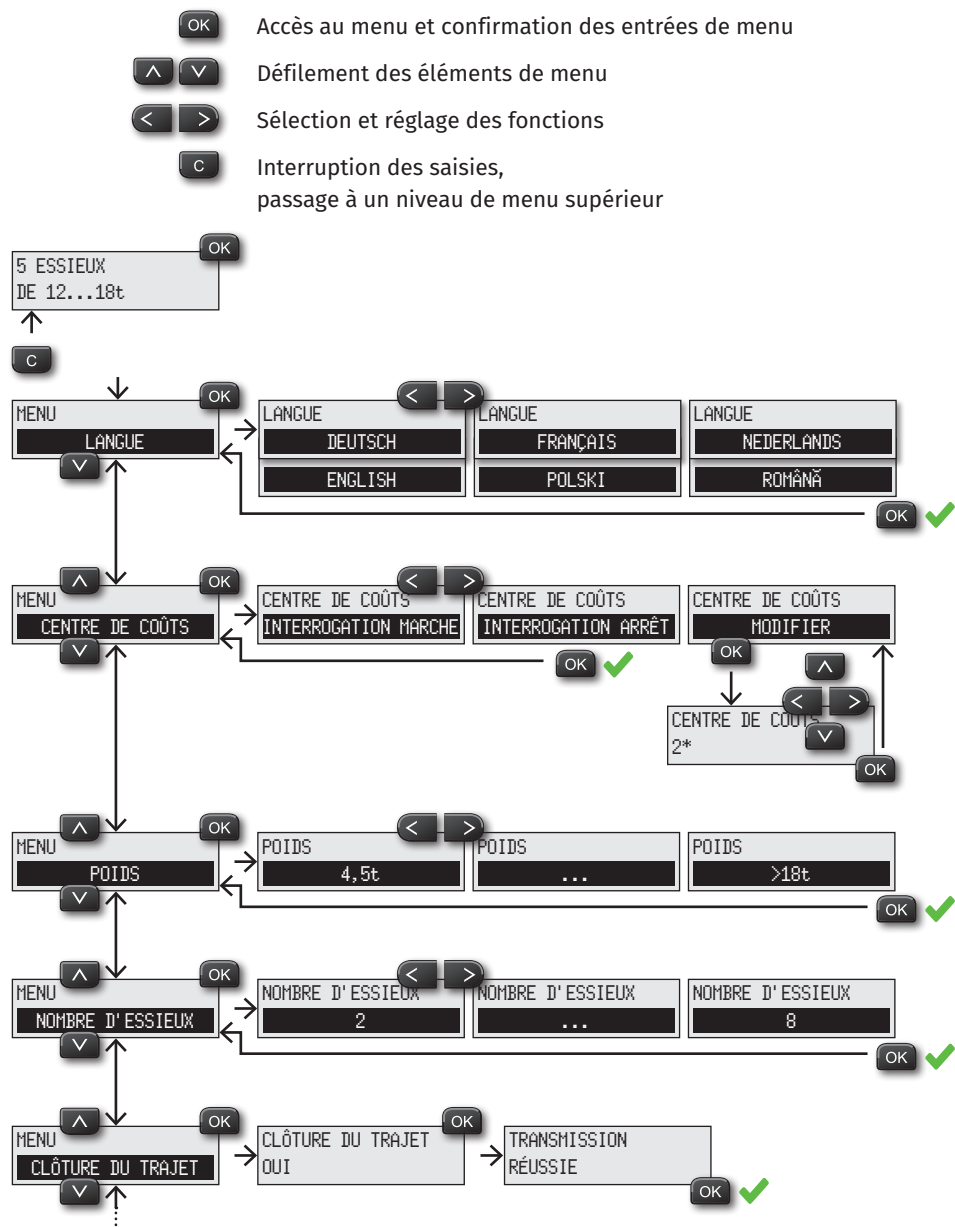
OK Accès au menu et confirmation des entrées de menu

Défilement des éléments de menu

Sélection et réglage des fonctions

C Interruption des saisies, passage à un niveau de menu supérieur

OK

5 ESSIEUX
DE 12...18t

C

OK

MENU
LANGUE

LANGUE
DEUTSCH
ENGLISH

LANGUE
FRANÇAIS
POLSKI

LANGUE
NEDERLANDS
ROMÂNĂ

OK

OK

MENU
CENTRE DE COÛTS

CENTRE DE COÛTS
INTERROGATION MARCHE

CENTRE DE COÛTS
INTERROGATION ARRÊT

OK

CENTRE DE COÛTS
MODIFIER

OK

CENTRE DE COÛTS
2*

OK

OK

MENU
POIDS

POIDS
4,5t

POIDS
...

POIDS
>18t

OK

OK

MENU
NOMBRE D'ESSIEUX

NOMBRE D'ESSIEUX
2

NOMBRE D'ESSIEUX
...

NOMBRE D'ESSIEUX
8

OK

OK

MENU
CLÔTURE DU TRAJET

CLÔTURE DU TRAJET
OUI

OK

TRANSMISSION
RÉUSSIE

OK